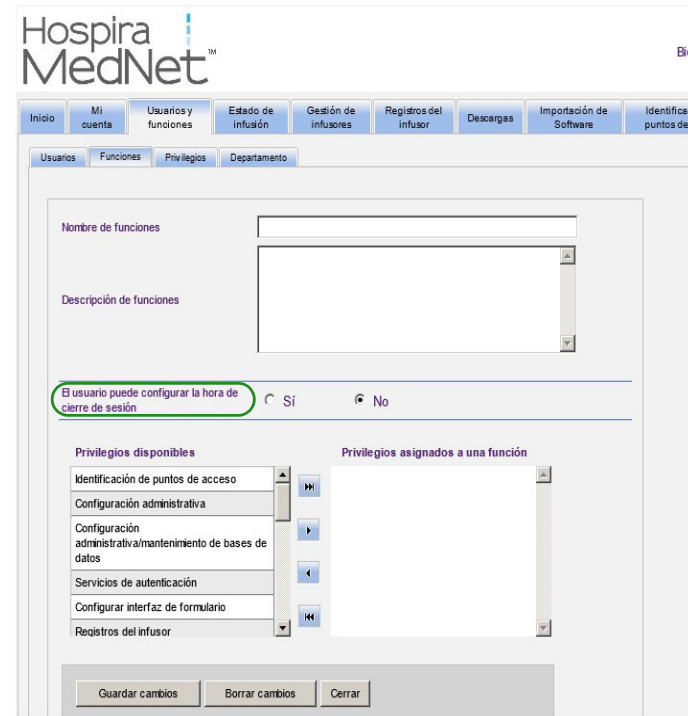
Hospira MedNet™

Bi

Inicio | Mi cuenta | Usuarios y funciones | Estado de infusión | Gestión de infusores | Registros del infusor | Descargas | Importación de Software | Identifica puntos de

Usuarios | Funciones | Privilegios | Departamento

Nombre de funciones

Descripción de funciones

El usuario puede configurar la hora de cierre de sesión
Sí
No

Privilegios disponibles

Identificación de puntos de acceso
Configuración administrativa
Configuración administrativa/mantenimiento de bases de datos
Servicios de autenticación
Configurar interfaz de formulario
Registros del infusor

Privilegios asignados a una función

Guardar cambios | Borrar cambios | Cerrar